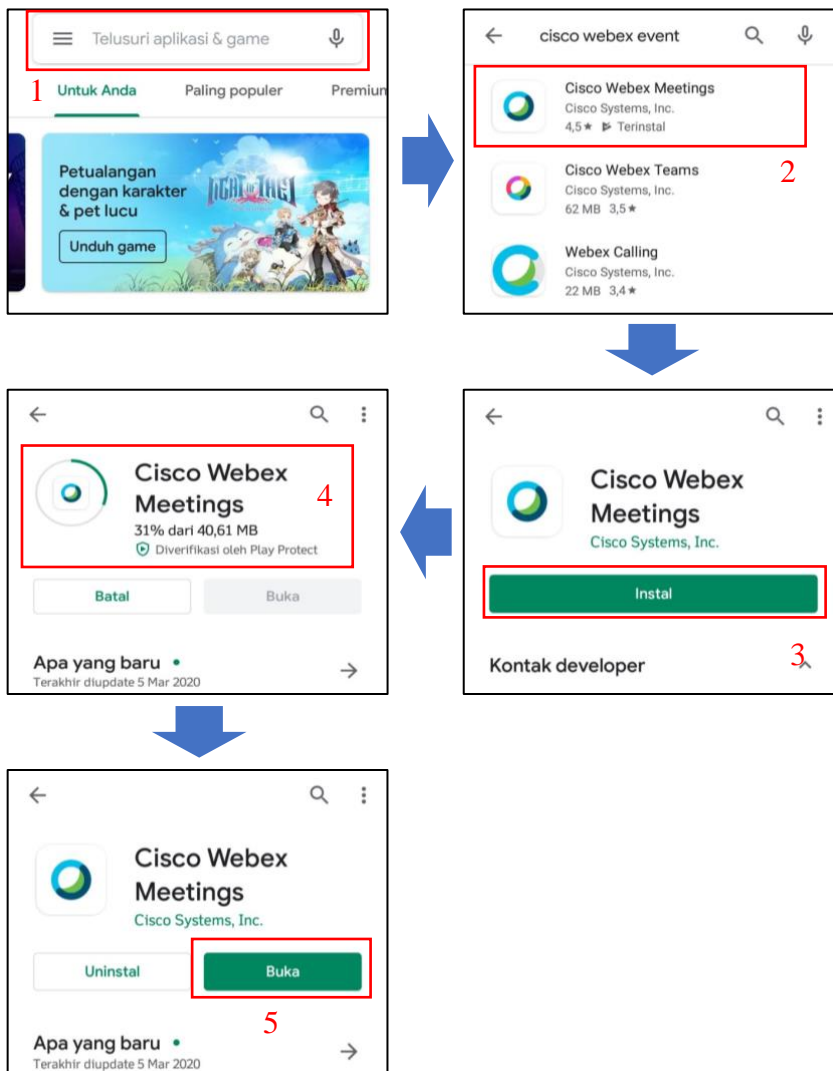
Telusuri aplikasi & game

1

Untuk Anda Paling populer Premium

Petualangan dengan karakter & pet lucu

Unduh game

cisco webex event

Cisco Webex Meetings
Cisco Systems, Inc.
4,5 ★ Terinstal

Cisco Webex Teams
Cisco Systems, Inc.
62 MB 3,5 ★

2

Webex Calling
Cisco Systems, Inc.
22 MB 3,4 ★

Cisco Webex Meetings
Cisco Systems, Inc.

Instal

Kontak developer

3

Cisco Webex Meetings
31% dari 40,61 MB
Diverifikasi oleh Play Protect

4

Batal Buka

Apa yang baru •
Terakhir diupdate 5 Mar 2020

Cisco Webex Meetings
Cisco Systems, Inc.

Uninstal Buka

5

Apa yang baru •
Terakhir diupdate 5 Mar 2020